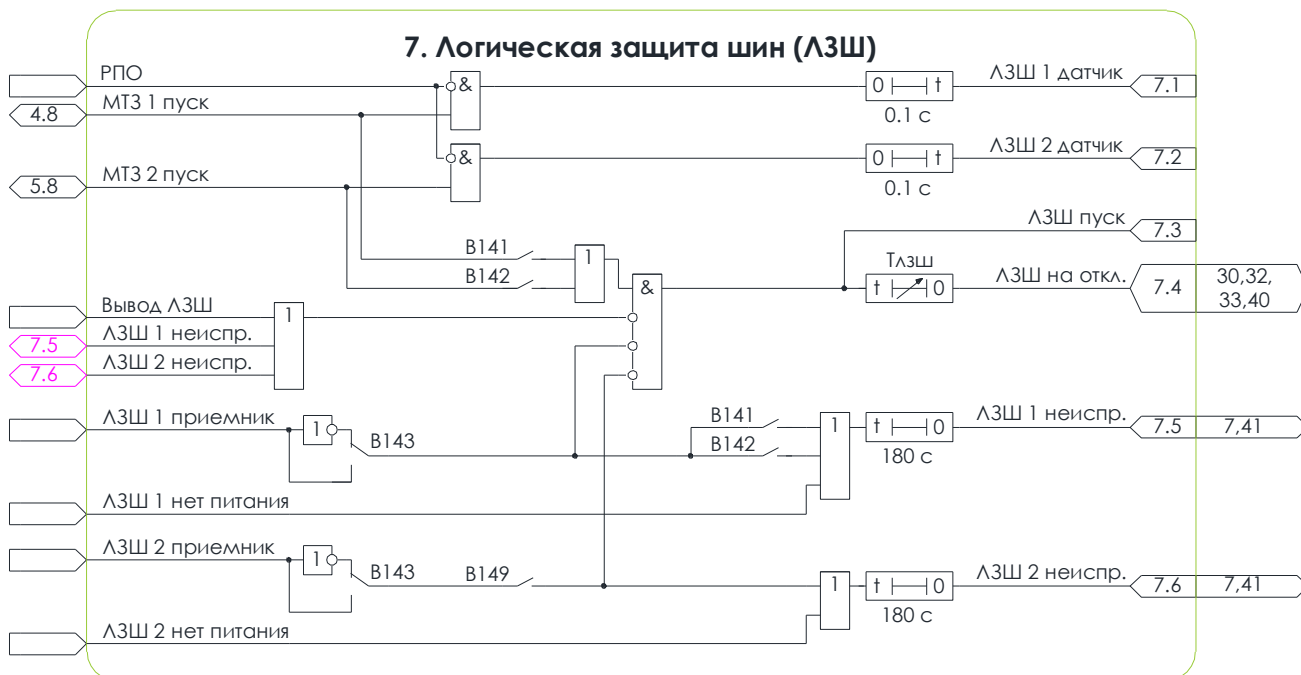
7. Логическая защита шин (ЛЗШ)

РПО
4.8
МТЗ 1 пуск
5.8
МТЗ 2 пуск
&
&
0 t
0.1 с
0 t
0.1 с
ЛЗШ 1 датчик
7.1
ЛЗШ 2 датчик
7.2
ЛЗШ пуск
7.3
B141
B142
1
&
Тлзш
t 0
ЛЗШ на откл.
7.4
30,32, 33,40
Вывод ЛЗШ
1
7.5
ЛЗШ 1 неиспр.
7.6
ЛЗШ 2 неиспр.
ЛЗШ 1 приемник
1
B143
B141
B142
1
t 0
180 с
ЛЗШ 1 неиспр.
7.5
7,41
ЛЗШ 1 нет питания
ЛЗШ 2 приемник
1
B143
B149
1
t 0
180 с
ЛЗШ 2 неиспр.
7.6
7,41
ЛЗШ 2 нет питания